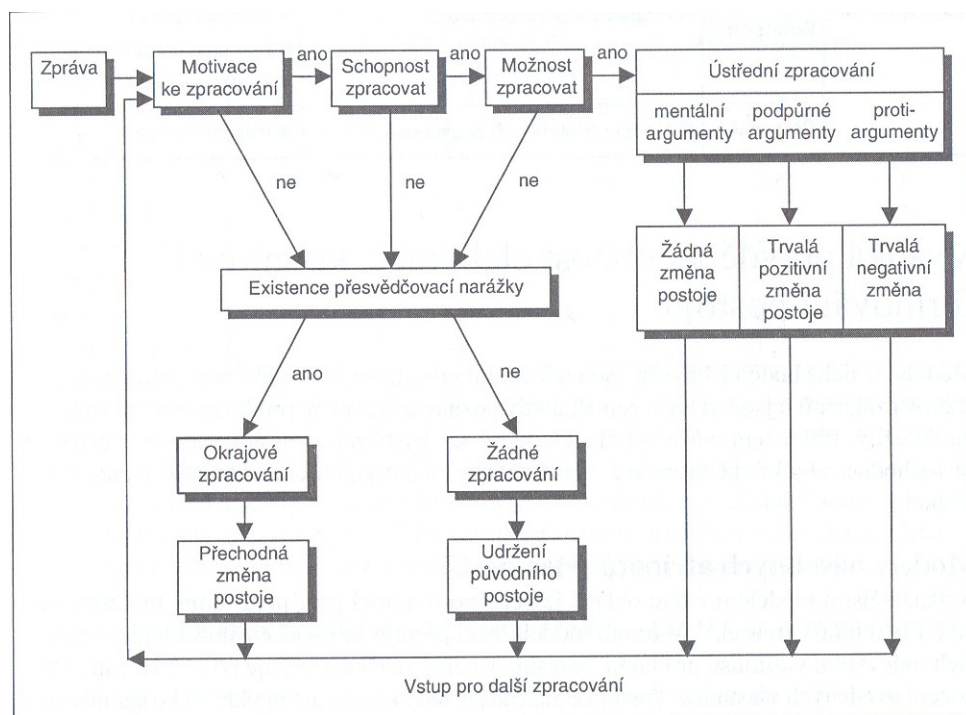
Zpráva

Motivace ke zpracování

ano

Schopnost zpracovat

ano

Možnost zpracovat

ano

Ústřední zpracování

mentální argumenty

podpůrné argumenty

proti-argumenty

ne

ne

ne

Žádná změna postoje

Trvalá pozitivní změna postoje

Trvalá negativní změna

Existence přesvědčovací narážky

ano

ne

Okrajové zpracování

Žádné zpracování

Přechodná změna postoje

Udržení původního postoje

Vstup pro další zpracování